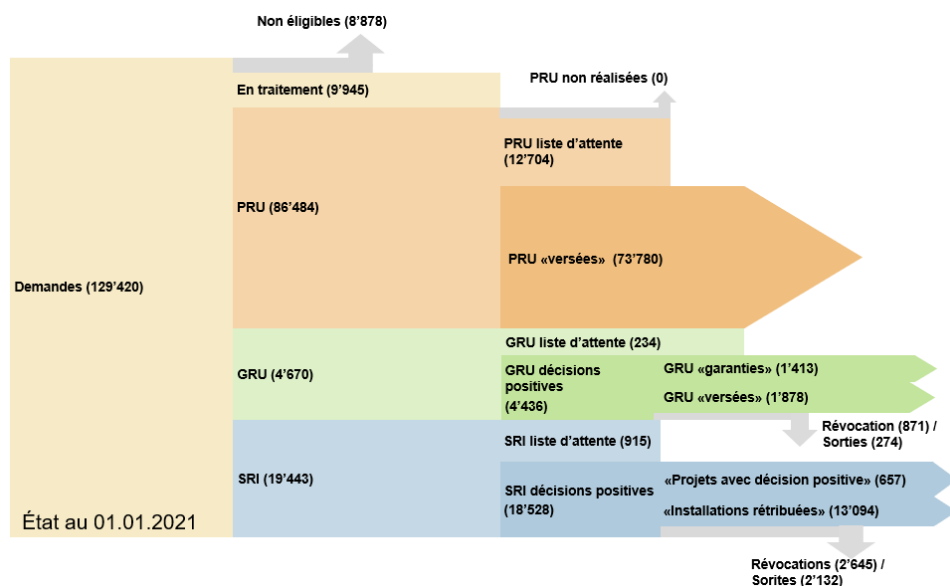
Non éligibles (8'878)

En traitement (9'945)

PRU non réalisées (0)

PRU liste d'attente (12'704)

PRU (86'484)

PRU «versées» (73'780)

Demandes (129'420)

GRU liste d'attente (234)

GRU (4'670)

GRU décisions positives (4'436)

GRU «garanties» (1'413)

GRU «versées» (1'878)

Révocation (871) / Sorties (274)

SRI liste d'attente (915)

SRI (19'443)

SRI décisions positives (18'528)

«Projets avec décision positive» (657)

«Installations rétribuées» (13'094)

État au 01.01.2021

Révocations (2'645) / Sorites (2'132)